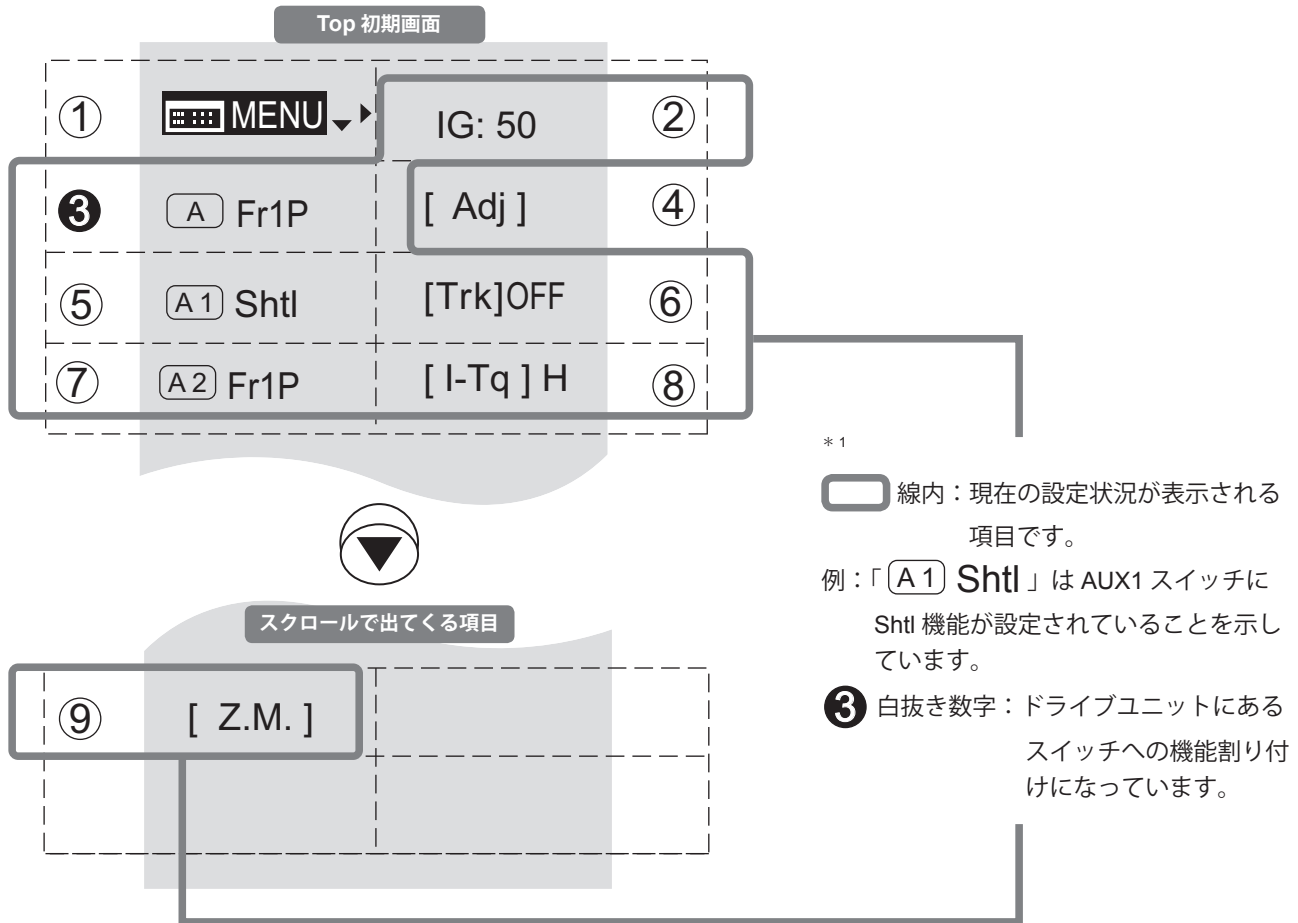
Top 初期画面

① MENU

IG: 50 ②

❸ A Fr1P

[ Adj ] ④

⑤ A1 Shtl

[Trk]OFF ⑥

⑦ A2 Fr1P

[ I-Tq ] H ⑧

スクロールで出てくる項目

⑨ [ Z.M. ]

＊1

線内：現在の設定状況が表示される項目です。

例：「A1 Shtl」は AUX1 スイッチに Shtl 機能が設定されていることを示しています。

❸ 白抜き数字：ドライブユニットにあるスイッチへの機能割り付けになっています。